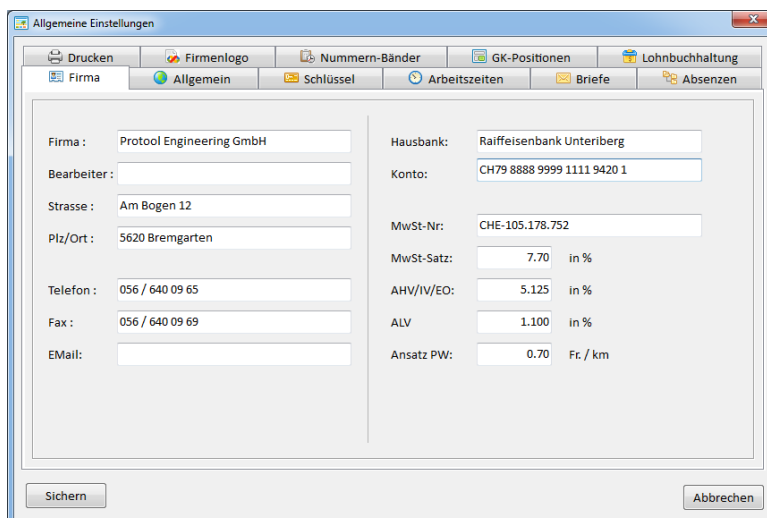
Allgemeine Einstellungen

Drucken | Firmenlogo | Nummern-Bänder | GK-Positionen | Lohnbuchhaltung
Firma | Allgemein | Schlüssel | Arbeitszeiten | Briefe | Absenzen

Firma : Protool Engineering GmbH
Bearbeiter :
Strasse : Am Bogen 12
Plz/Ort : 5620 Bremgarten

Telefon : 056 / 640 09 65
Fax : 056 / 640 09 69
EMail:

Hausbank: Raiffeisenbank Unteriberg
Konto: CH79 8888 9999 1111 9420 1

MwSt-Nr: CHE-105.178.752
MwSt-Satz: 7.70 in %
AHV/IV/EO: 5.125 in %
ALV 1.100 in %
Ansatz PW: 0.70 Fr. / km

Sichern
Abbrechen